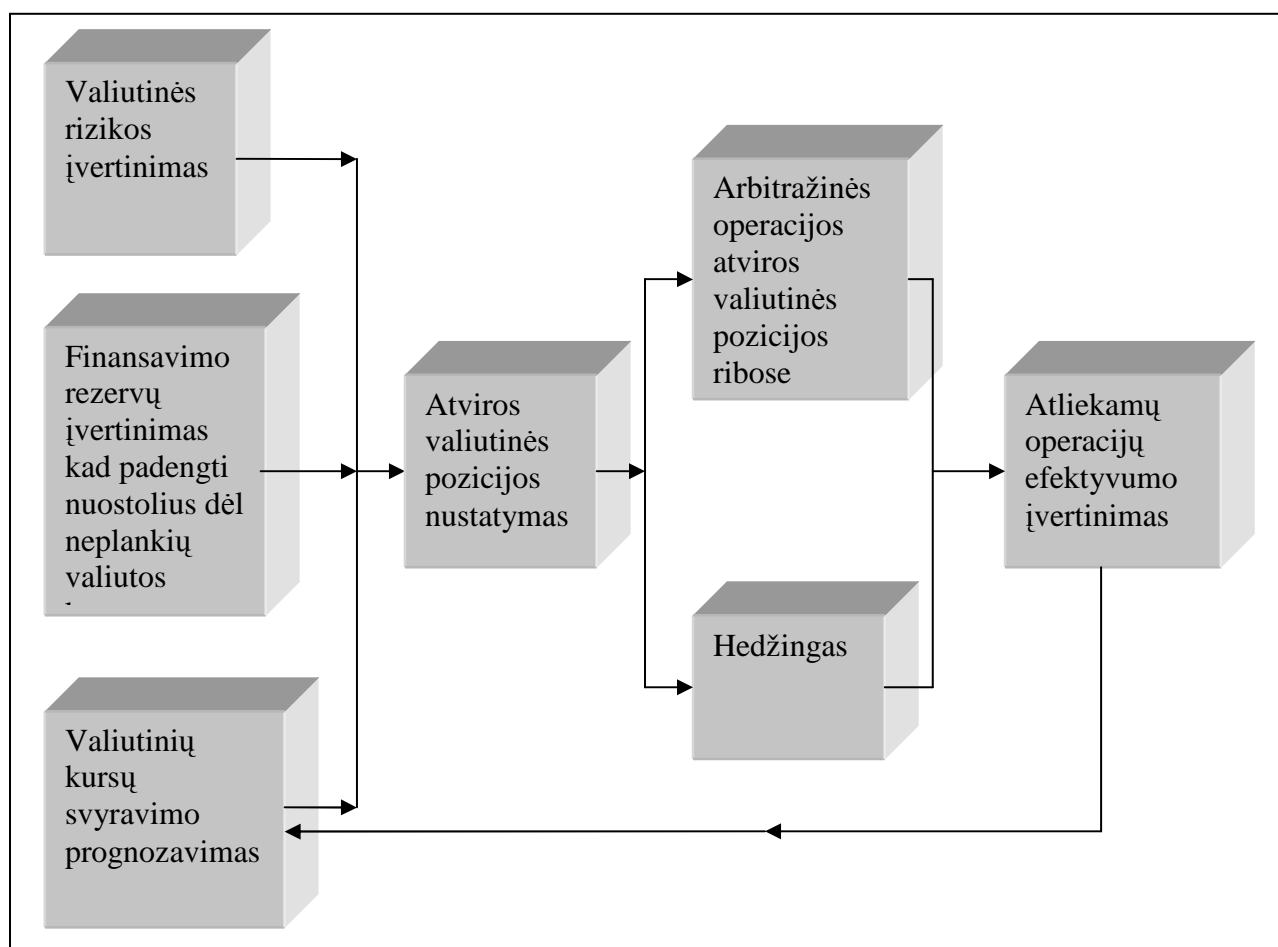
Valiutinės rizikos įvertinimas

Finansavimo rezervų įvertinimas kad padengti nuostolius dėl neplankių valiutos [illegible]

Valiutinių kursų svyravimo prognozavimas

Atviros valiutinės pozicijos nustatymas

Arbitražinės operacijos atviros valiutinės pozicijos ribose

Hedžingas

Atliekamų operacijų efektyvumo įvertinimas